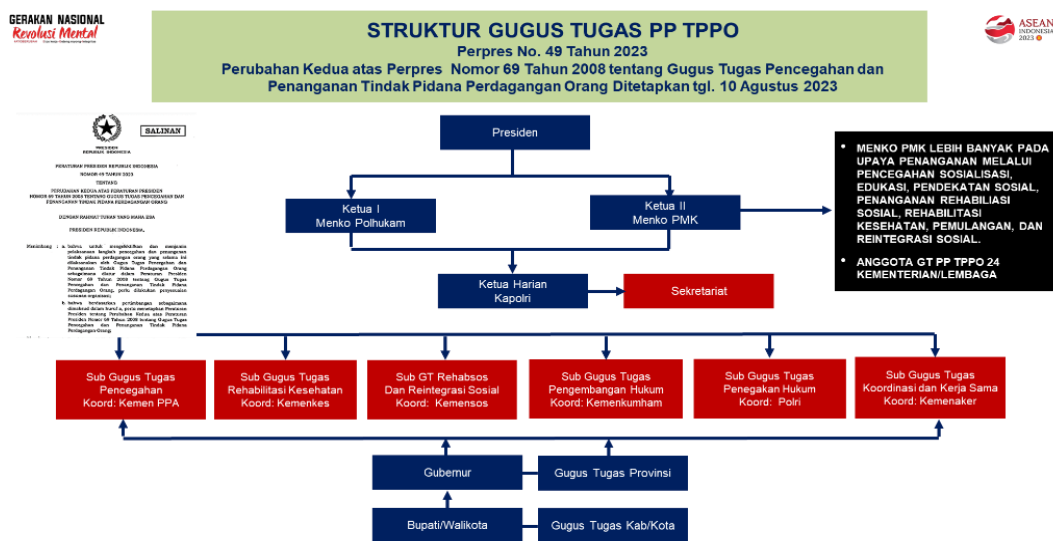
GERAKAN NASIONAL
Revolusi Mental

STRUKTUR GUGUS TUGAS PP TPPO
Perpres No. 49 Tahun 2023
Perubahan Kedua atas Perpres Nomor 69 Tahun 2008 tentang Gugus Tugas Pencegahan dan Penanganan Tindak Pidana Perdagangan Orang Ditetapkan tgl. 10 Agustus 2023

ASEAN INDONESIA 2023

SALINAN

PRESIDEN REPUBLIK INDONESIA

PERATURAN PRESIDEN REPUBLIK INDONESIA
NOMOR 49 TAHUN 2023
TENTANG
PERUBAHAN KEDUA ATAS PERATURAN PRESIDEN NOMOR 69 TAHUN 2008 TENTANG GUGUS TUGAS PENCEGAHAN DAN PENANGANAN TINDAK PIDANA PERDAGANGAN ORANG

DENGAN RAHMAT TUHAN YANG MAHA ESA

PRESIDEN REPUBLIK INDONESIA,

Menimbang : a. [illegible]

b. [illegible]

Presiden

Ketua I
Menko Polhukam

Ketua II
Menko PMK

MENKO PMK LEBIH BANYAK PADA UPAYA PENANGANAN MELALUI PENCEGAHAN SOSIALISASI, EDUKASI, PENDEKATAN SOSIAL, PENANGANAN REHABILIASI SOSIAL, REHABILITASI KESEHATAN, PEMULANGAN, DAN REINTEGRASI SOSIAL.

ANGGOTA GT PP TPPO 24 KEMENTERIAN/LEMBAGA

Ketua Harian
Kapolri

Sekretariat

Sub Gugus Tugas
Pencegahan
Koord: Kemen PPA

Sub Gugus Tugas
Rehabilitasi Kesehatan
Koord: Kemenkes

Sub GT Rehabsos
Dan Reintegrasi Sosial
Koord: Kemensos

Sub Gugus Tugas
Pengembangan Hukum
Koord: Kemenkumham

Sub Gugus Tugas
Penegakan Hukum
Koord: Polri

Sub Gugus Tugas
Koordinasi dan Kerja Sama
Koord: Kemenaker

Gubernur

Gugus Tugas Provinsi

Bupati/Walikota

Gugus Tugas Kab/Kota